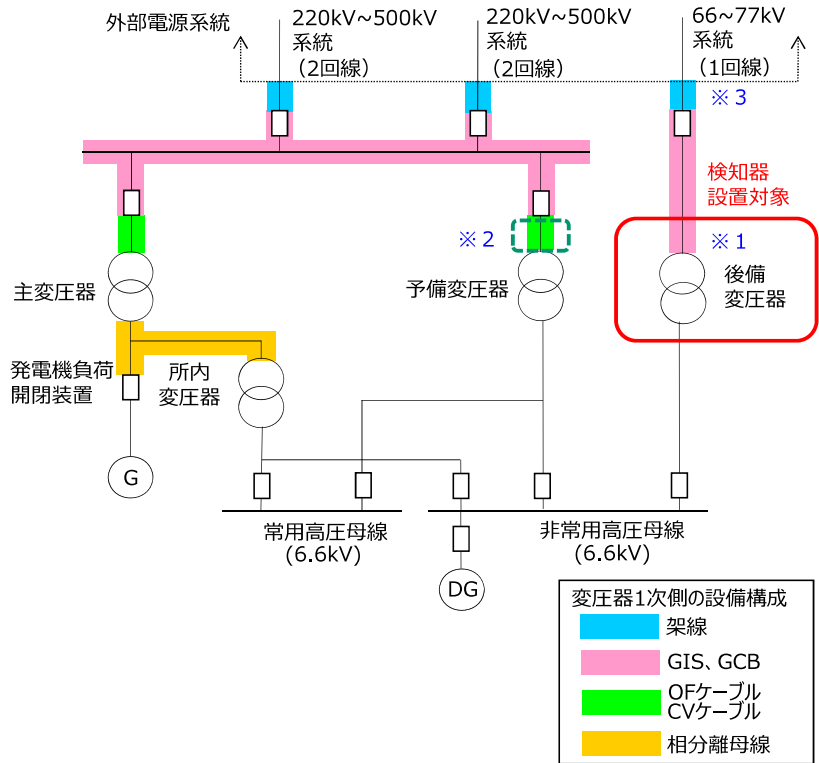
外部電源系統

220kV~500kV
系統
（2回線）

220kV~500kV
系統
（2回線）

66~77kV
系統
（1回線）

※３

検知器
設置対象

※２

※１

主変圧器

予備変圧器

後備
変圧器

発電機負荷
開閉装置

所内
変圧器

G

常用高圧母線
（6.6kV）

非常用高圧母線
（6.6kV）

DG

変圧器1次側の設備構成

架線

GIS、GCB

OFケーブル
CVケーブル

相分離母線